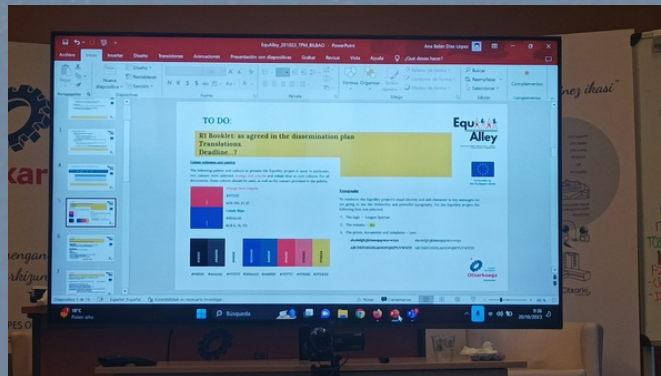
EquiAlley_201023_TPM_BILBAO - PowerPoint

Archivo Inicio Insertar Diseño Transiciones Animaciones Presentación con diapositivas Grabar Revisar Vista Ayuda ¿Qué desea hacer?

Ana Belén Díaz López

Pegar Nueva diapositiva Diseño Restablecer Sección Portapapeles Diapositivas Fuente Párrafo Formas Organizar Estilos rápidos Dibujo Buscar Reemplazar Seleccionar Edición Complementos

TO DO:

R1 Booklet: as agreed in the dissemination plan
Translations
Deadline…?

Equi Alley

Colour schemes and colors

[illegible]

Typography

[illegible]

Otxarkoaga

Diapositiva 5 de 14 Español (España) Accesibilidad: es necesario investigar Notas Comentarios

18°C Poco nuboso

Búsqueda

9:36 20/10/2023

ezi ikasi

Otxarkoaga

kar